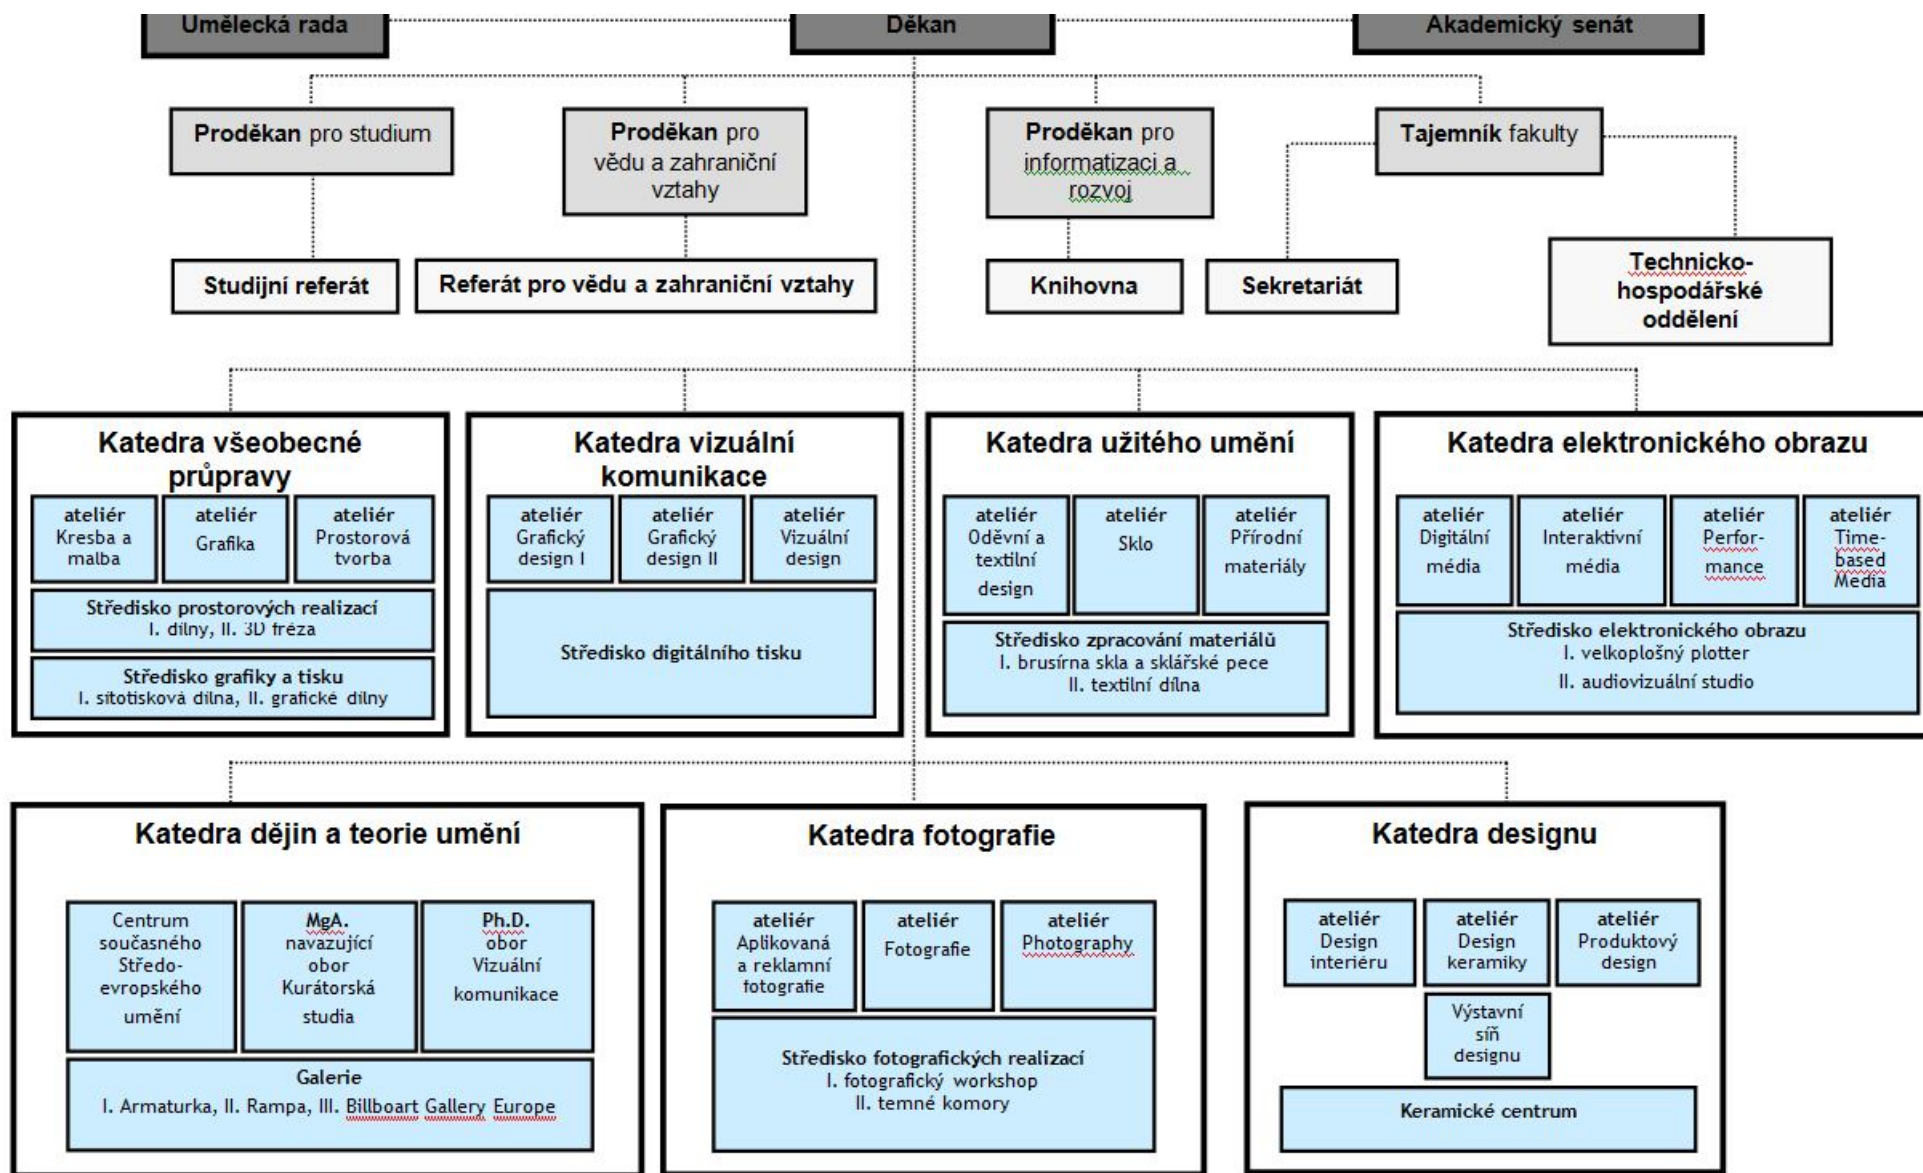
Umělecká rada

Děkan

Akademický senát

Proděkan pro studium

Proděkan pro vědu a zahraniční vztahy

Proděkan pro informatizaci a rozvoj

Tajemník fakulty

Studijní referát

Referát pro vědu a zahraniční vztahy

Knihovna

Sekretariát

Technicko-hospodářské oddělení

Katedra všeobecné průpravy

ateliér Kresba a malba

ateliér Grafika

ateliér Prostorová tvorba

Středisko prostorových realizací
I. dílny, II. 3D fréza

Středisko grafiky a tisku
I. sítotisková dílna, II. grafické dílny

Katedra vizuální komunikace

ateliér Grafický design I

ateliér Grafický design II

ateliér Vizuální design

Středisko digitálního tisku

Katedra užitého umění

ateliér Oděvní a textilní design

ateliér Sklo

ateliér Přírodní materiály

Středisko zpracování materiálů
I. brusírna skla a sklářské pece
II. textilní dílna

Katedra elektronického obrazu

ateliér Digitální média

ateliér Interaktivní média

ateliér Perfor-mance

ateliér Time-based Media

Středisko elektronického obrazu
I. velkoplošný plotter
II. audiovizuální studio

Katedra dějin a teorie umění

Centrum současného Středo-evropského umění

MgA. navazující obor Kurátorská studia

Ph.D. obor Vizuální komunikace

Galerie
I. Armaturka, II. Rampa, III. Billboart Gallery Europe

Katedra fotografie

ateliér Aplikovaná a reklamní fotografie

ateliér Fotografie

ateliér Photography

Středisko fotografických realizací
I. fotografický workshop
II. temné komory

Katedra designu

ateliér Design interiéru

ateliér Design keramiky

ateliér Produktový design

Výstavní síň designu

Keramické centrum